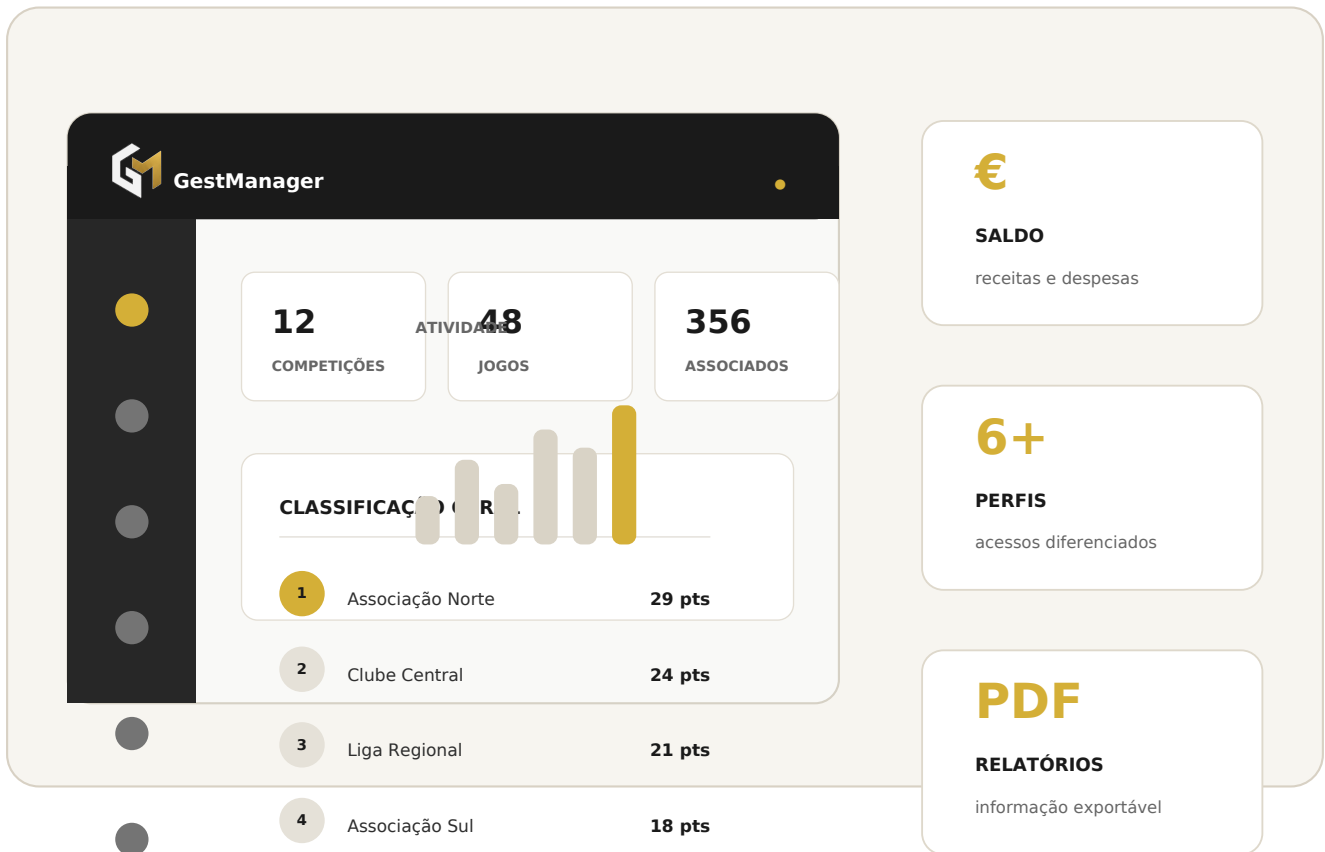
GestManager

12
COMPETIÇÕES

ATIVIDADE

48
JOGOS

356
ASSOCIADOS

CLASSIFICAÇ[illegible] G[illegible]L

| | | |
|---|---|---|
| 1 | Associação Norte | 29 pts |
| 2 | Clube Central | 24 pts |
| 3 | Liga Regional | 21 pts |
| 4 | Associação Sul | 18 pts |

€
SALDO
receitas e despesas

6+
PERFIS
acessos diferenciados

PDF
RELATÓRIOS
informação exportável